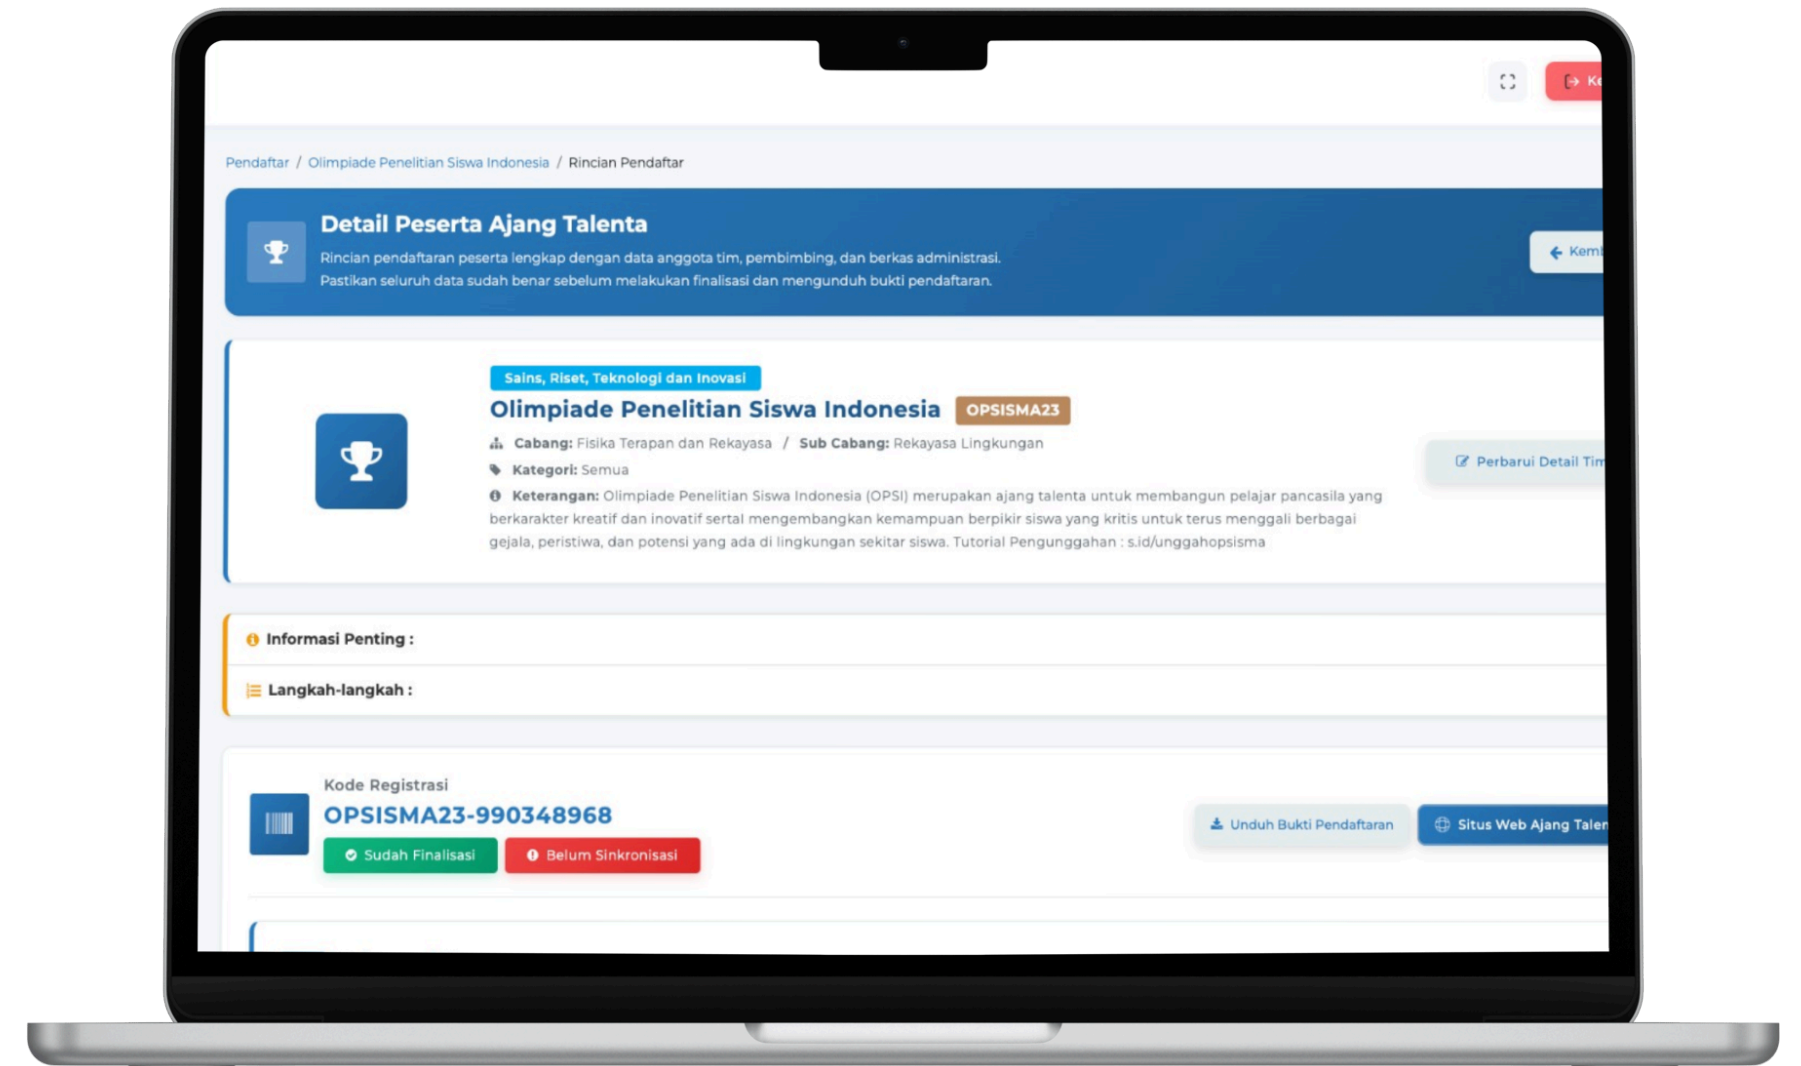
Ke

Pendaftar / Olimpiade Penelitian Siswa Indonesia / Rincian Pendaftar

Detail Peserta Ajang Talenta

Rincian pendaftaran peserta lengkap dengan data anggota tim, pembimbing, dan berkas administrasi. Pastikan seluruh data sudah benar sebelum melakukan finalisasi dan mengunduh bukti pendaftaran.

Kem

Sains, Riset, Teknologi dan Inovasi

Olimpiade Penelitian Siswa Indonesia OPSISMA23

Cabang: Fisika Terapan dan Rekayasa / Sub Cabang: Rekayasa Lingkungan

Kategori: Semua

Keterangan: Olimpiade Penelitian Siswa Indonesia (OPSI) merupakan ajang talenta untuk membangun pelajar pancasila yang berkarakter kreatif dan inovatif sertal mengembangkan kemampuan berpikir siswa yang kritis untuk terus menggali berbagai gejala, peristiwa, dan potensi yang ada di lingkungan sekitar siswa. Tutorial Pengunggahan : s.id/unggahopsisma

Perbarui Detail Tim

Informasi Penting :

Langkah-langkah :

Kode Registrasi

OPSISMA23-990348968

Sudah Finalisasi

Belum Sinkronisasi

Unduh Bukti Pendaftaran

Situs Web Ajang Talen